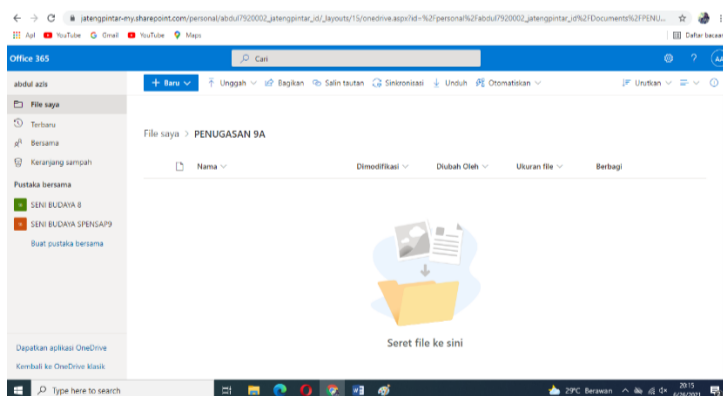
jatengpintar-my.sharepoint.com/personal/abdul7920002_jatengpintar_id/_layouts/15/onedrive.aspx?id=%2Fpersonal%2Fabdul7920002_jatengpintar_id%2FDocuments%2FPENU...

Apl YouTube Gmail YouTube Maps

Daftar bacaan

Office 365

Cari

AA

abdul azis

+ Baru

Unggah

Bagikan

Salin tautan

Sinkronisasi

Unduh

Otomatiskan

Urutkan

File saya

Terbaru

Bersama

Keranjang sampah

Pustaka bersama

SENI BUDAYA 8

SENI BUDAYA SPENSAP9

Buat pustaka bersama

File saya > PENUGASAN 9A

Nama

Dimodifikasi

Diubah Oleh

Ukuran file

Berbagi

Seret file ke sini

Dapatkan aplikasi OneDrive

Kembali ke OneDrive klasik

Type here to search

29°C Berawan

20:15

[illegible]